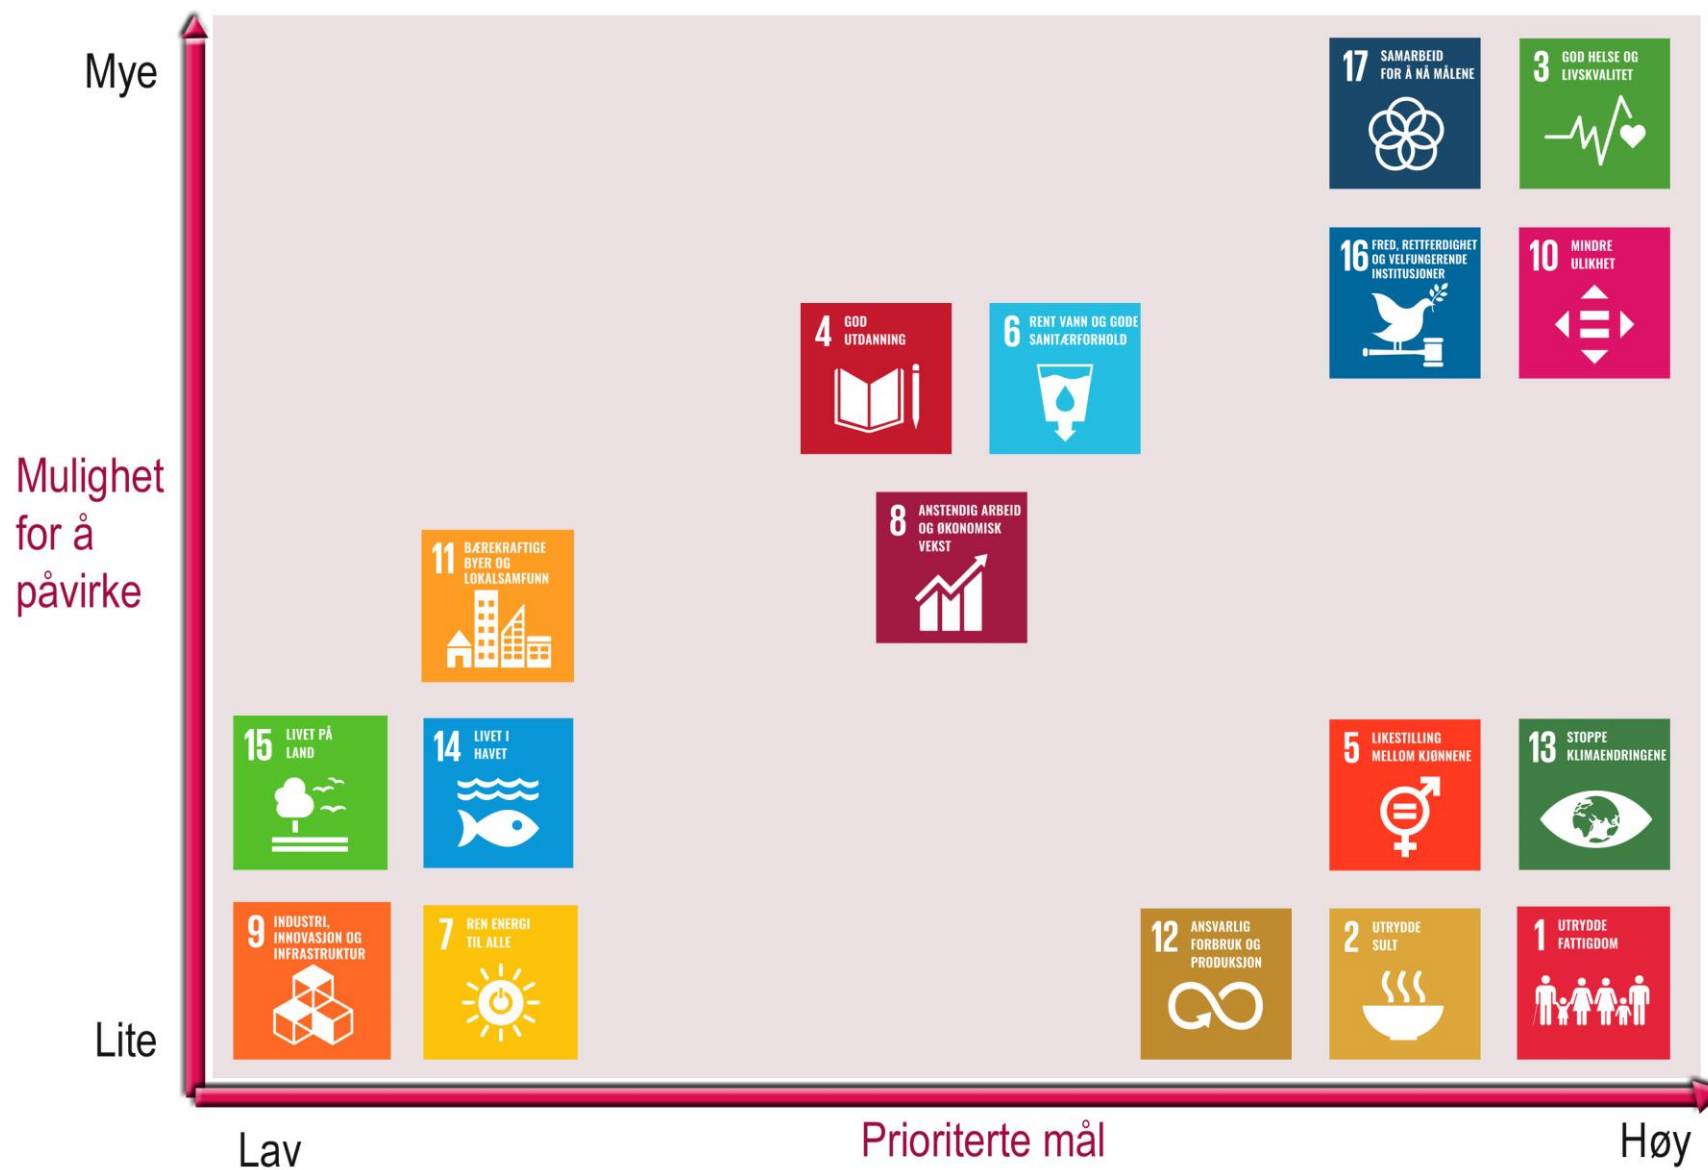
Mye

Mulighet for å påvirke

Lite

17 SAMARBEID FOR Å NÅ MÅLENE

3 GOD HELSE OG LIVSKVALITET

16 FRED, RETTFERDIGHET OG VELFUNGERENDE INSTITUSJONER

10 MINDRE ULIKHET

4 GOD UTDANNING

6 RENT VANN OG GODE SANITÆRFORHOLD

8 ANSTENDIG ARBEID OG ØKONOMISK VEKST

11 BÆREKRAFTIGE BYER OG LOKALSAMFUNN

15 LIVET PÅ LAND

14 LIVET I HAVET

5 LIKESTILLING MELLOM KJØNNENE

13 STOPPE KLIMAENDRINGENE

9 INDUSTRI, INNOVASJON OG INFRASTRUKTUR

7 REN ENERGI TIL ALLE

12 ANSVARLIG FORBRUK OG PRODUKSJON

2 UTRYDDE SULT

1 UTRYDDE FATTIGDOM

Lav

Prioriterte mål

Høy